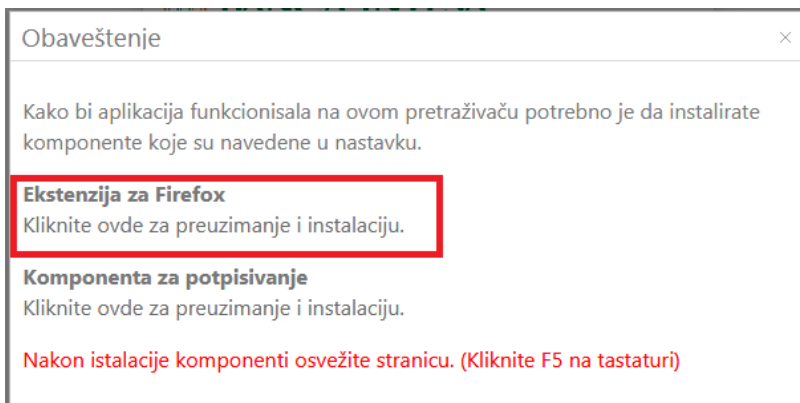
Obaveštenje

×

Kako bi aplikacija funkcionisala na ovom pretraživaču potrebno je da instalirate komponente koje su navedene u nastavku.

**Ekstenzija za Firefox**
Kliknite ovde za preuzimanje i instalaciju.

**Komponenta za potpisivanje**
Kliknite ovde za preuzimanje i instalaciju.

Nakon istalacije komponenti osvežite stranicu. (Kliknite F5 na tastaturi)